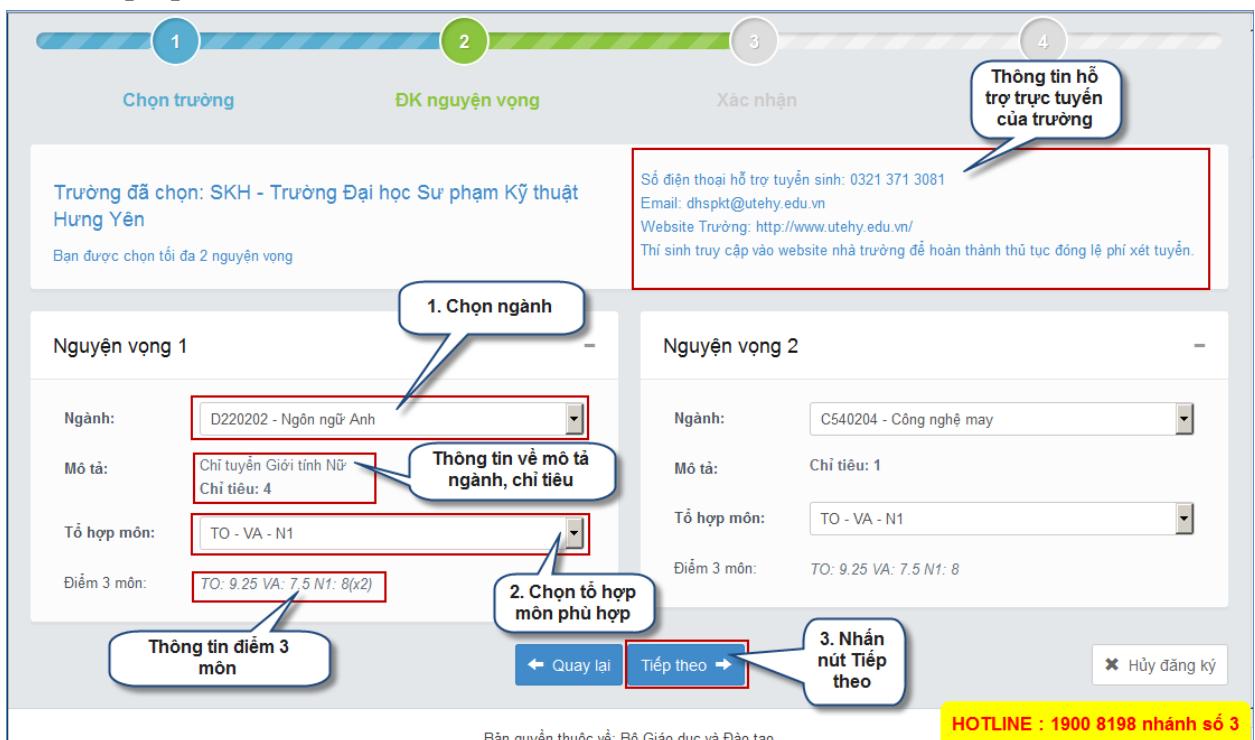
1

2

3

4

Chọn trường

ĐK nguyện vọng

Xác nhận

Thông tin hỗ trợ trực tuyến của trường

Trường đã chọn: SKH - Trường Đại học Sư phạm Kỹ thuật Hưng Yên

Bạn được chọn tối đa 2 nguyện vọng

Số điện thoại hỗ trợ tuyển sinh: 0321 371 3081
Email: dhspkt@utehy.edu.vn
Website Trường: http://www.utehy.edu.vn/
Thí sinh truy cập vào website nhà trường để hoàn thành thủ tục đóng lệ phí xét tuyển.

1. Chọn ngành

Nguyện vọng 1

Ngành:

D220202 - Ngôn ngữ Anh

Mô tả:

Chỉ tuyển Giới tính Nữ
Chỉ tiêu: 4

Thông tin về mô tả ngành, chỉ tiêu

Tổ hợp môn:

TO - VA - N1

Điểm 3 môn:

TO: 9.25 VA: 7.5 N1: 8(x2)

2. Chọn tổ hợp môn phù hợp

Thông tin điểm 3 môn

Nguyện vọng 2

Ngành:

C540204 - Công nghệ may

Mô tả:

Chỉ tiêu: 1

Tổ hợp môn:

TO - VA - N1

Điểm 3 môn:

TO: 9.25 VA: 7.5 N1: 8

Quay lại

Tiếp theo

3. Nhấn nút Tiếp theo

Hủy đăng ký

Bản quyền thuộc về: Bộ Giáo dục và Đào tạo

HOTLINE : 1900 8198 nhánh số 3